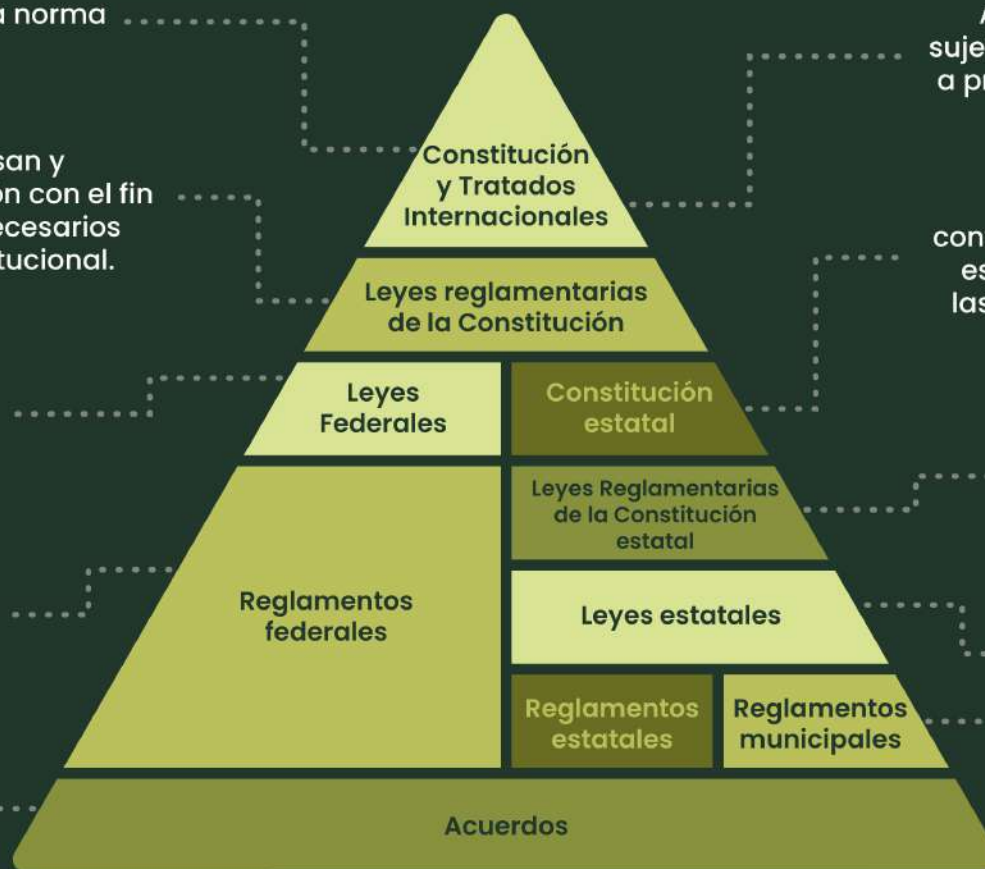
a norma

san y
on con el fin
ecesarios
tucional.

Constitución y Tratados Internacionales

Leyes reglamentarias de la Constitución

Leyes Federales

Constitución estatal

Leyes Reglamentarias de la Constitución estatal

Reglamentos federales

Leyes estatales

Reglamentos estatales

Reglamentos municipales

Acuerdos

A
suje
a pr

con
es
las